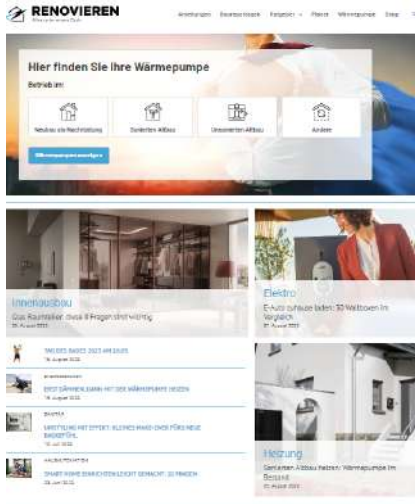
RENOVIEREN

Anleitungen Bauratschläge Ratgeber Planer Wärmepumpe Shop

Hier finden Sie ihre Wärmepumpe

Betrieb im:

Neubau als Nachrüstung

Saniertem Altbau

Unsaniertem Altbau

Andere

Wärmepumpen anzeigen

Innenausbau

Glas Raumteiler: diese 8 Fragen sind wichtig

Elektro

E-Auto zuhause laden: 30 Wallboxen im Vergleich

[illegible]

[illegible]

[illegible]

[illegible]

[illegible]

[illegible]

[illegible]

Heizung

Sanierten Altbau heizen: Wärmepumpe im Bestand